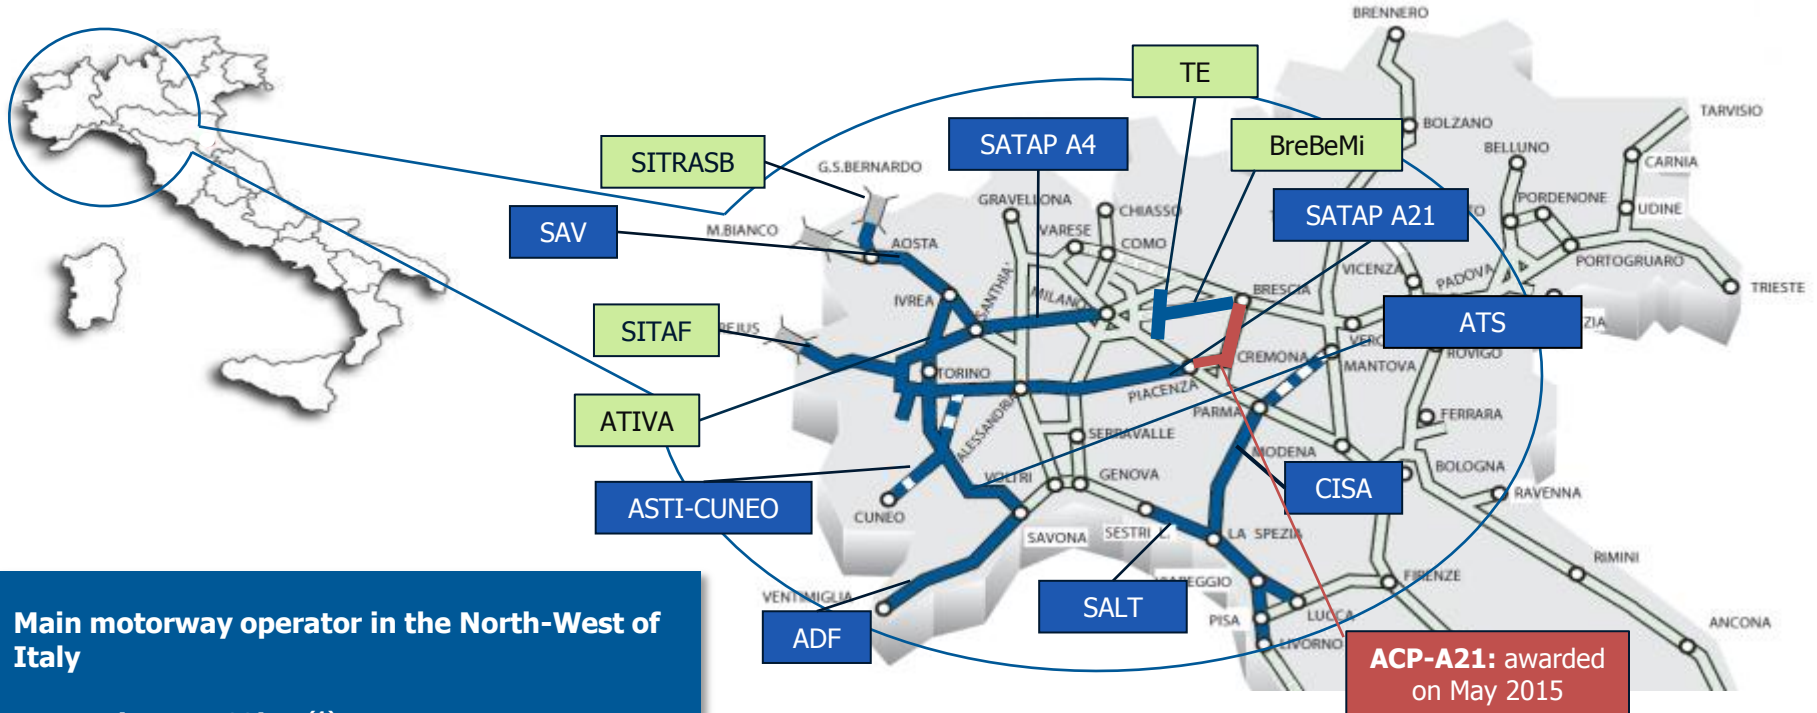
BRENNERO
TE
SATAP A4
BreBeMi
SITRASB
SAV
SATAP A21
SITAF
ATS
ATIVA
ASTI-CUNEO
CISA
SALT
ADF
ACP-A21: awarded on May 2015
BOLZANO
TARVISIO
BELLUNO
CARNIA
PORDENONE
UDINE
PORTOGRUARO
TRIESTE
G.S.BERNARDO
GRAVELLONA
CHIASSO
M.BIANCO
AOSTA
VARESE
COMO
VICENZA
PADOVA
BRESCIA
IVREA
SANTHIA
MILANO
FREJUS
TORINO
CREMONA
MANTOVA
ROVIGO
PIACENZA
PARMA
FERRARA
ALESSANDRIA
SERRAVALLE
MODENA
BOLOGNA
VOLTRI
GENOVA
RAVENNA
CUNEO
SAVONA
SESTRI L.
LA SPEZIA
RIMINI
VENTIMIGLIA
VIAREGGIO
FIRENZE
PISA
LUCCA
LIVORNO
ANCONA

Main motorway operator in the North-West of Italy